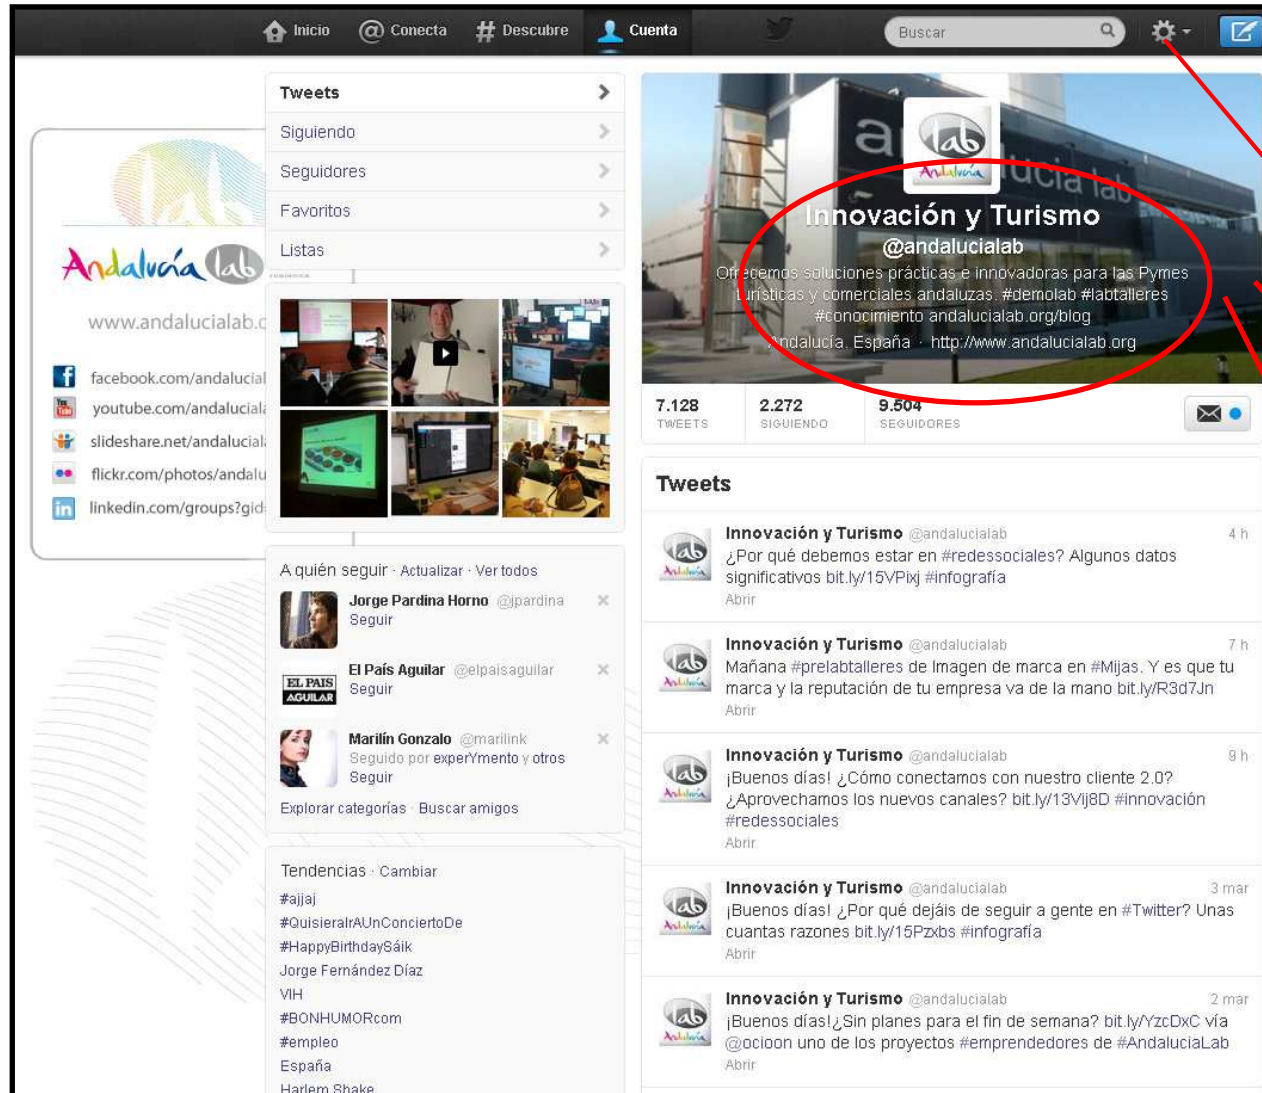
Inicio Conecta Descubre Cuenta Buscar

Tweets
Siguiendo
Seguidores
Favoritos
Listas

Andalucía lab
www.andalucialab.c
facebook.com/andalucial
youtube.com/andalucial
slideshare.net/andalucial
flickr.com/photos/andalu
linkedin.com/groups?gid

lab Andalucía
Innovación y Turismo
@andalucialab
Ofrecemos soluciones prácticas e innovadoras para las Pymes turísticas y comerciales andaluzas. #demolab #labtalleres #conocimiento andalucialab.org/blog
Andalucía, España · http://www.andalucialab.org

7.128 TWEETS
2.272 SIGUIENDO
9.504 SEGUIDORES

A quién seguir · Actualizar · Ver todos
Jorge Pardina Horno @jpardina
Seguir
El País Aguilar @elpaisaguilar
Seguir
Marilín Gonzalo @marilink
Seguido por experYmento y otros
Seguir
Explorar categorías · Buscar amigos

Tendencias · Cambiar
#ajjaj
#QuisieraIrAUnConciertoDe
#HappyBirthdaySáik
Jorge Fernández Díaz
VIH
#BONHUMORcom
#empleo
España
Harlem Shake

Tweets

Innovación y Turismo @andalucialab 4 h
¿Por qué debemos estar en #redessociales? Algunos datos significativos bit.ly/15VPixj #infografía
Abrir

Innovación y Turismo @andalucialab 7 h
Mañana #prelabtalleres de Imagen de marca en #Mijas. Y es que tu marca y la reputación de tu empresa va de la mano bit.ly/R3d7Jn
Abrir

Innovación y Turismo @andalucialab 9 h
¡Buenos días! ¿Cómo conectamos con nuestro cliente 2.0? ¿Aprovechamos los nuevos canales? bit.ly/13Vij8D #innovación #redessociales
Abrir

Innovación y Turismo @andalucialab 3 mar
¡Buenos días! ¿Por qué dejáis de seguir a gente en #Twitter? Unas cuantas razones bit.ly/15Pzxbs #infografía
Abrir

Innovación y Turismo @andalucialab 2 mar
¡Buenos días!¿Sin planes para el fin de semana? bit.ly/YzcDxC vía @ocioon uno de los proyectos #emprendedores de #AndaluciaLab
Abrir